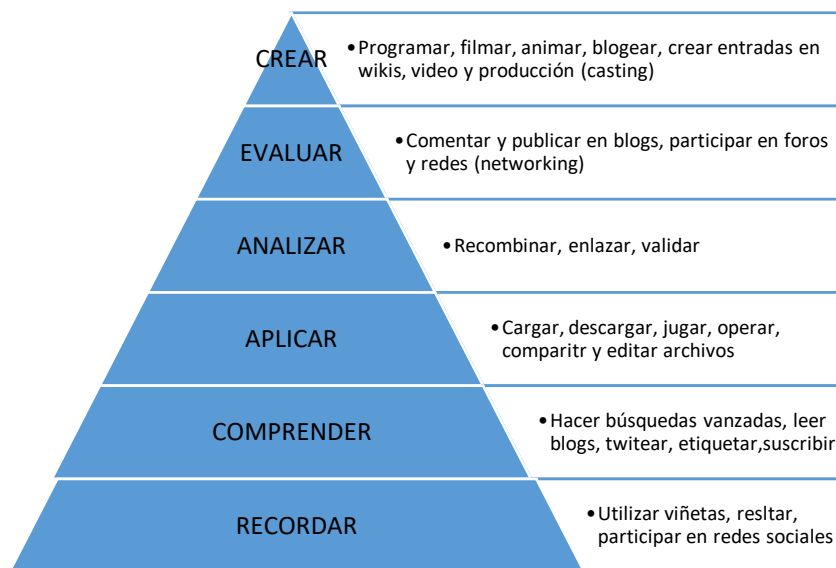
CREAR

• Programar, filmar, animar, blogear, crear entradas en wikis, video y producción (casting)

EVALUAR

• Comentar y publicar en blogs, participar en foros y redes (networking)

ANALIZAR

• Recombinar, enlazar, validar

APLICAR

• Cargar, descargar, jugar, operar, comparitr y editar archivos

COMPRENDER

• Hacer búsquedas vanzadas, leer blogs, twitear, etiquetar,suscribir

RECORDAR

• Utilizar viñetas, resltar, participar en redes sociales